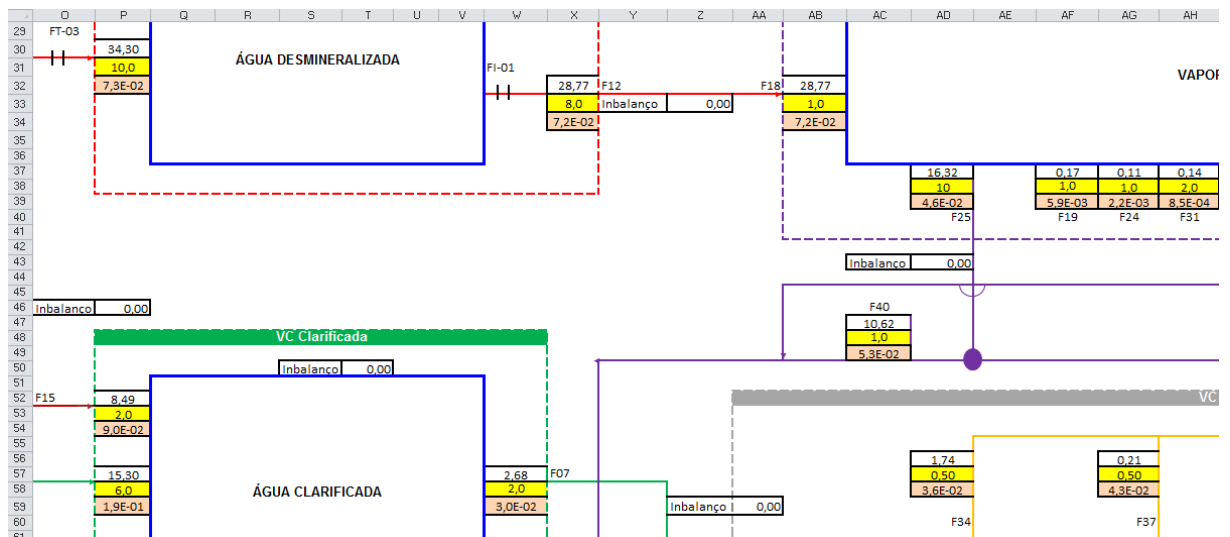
| O | P | Q | R | S | T | U | V | W | X | Y | Z | AA | AB | AC | AD | AE | AF | AG | AH |
|---|---|---|---|---|---|---|---|---|---|---|---|---|---|---|---|---|---|---|---|

29 30 31 32 33 34 35 36 37 38 39 40 41 42 43 44 45 46 47 48 49 50 51 52 53 54 55 56 57 58 59 60 61

FT-03
34,30
10,0
7,3E-02

ÁGUA DESMINERALIZADA

FI-01
28,77
8,0
7,2E-02
F12
Inbalanço 0,00
F18
28,77
1,0
7,2E-02

VAPOR

16,32
10
4,6E-02
F25

0,17
1,0
5,9E-03
F19

0,11
1,0
2,2E-03
F24

0,14
2,0
8,5E-04
F31

Inbalanço 0,00

Inbalanço 0,00

F40
10,62
1,0
5,3E-02

VC Clarificada
Inbalanço 0,00

F15
8,49
2,0
9,0E-02

15,30
6,0
1,9E-01

ÁGUA CLARIFICADA

2,68
2,0
3,0E-02
F07

Inbalanço 0,00

VC

1,74
0,50
3,6E-02
F34

0,21
0,50
4,3E-02
F37